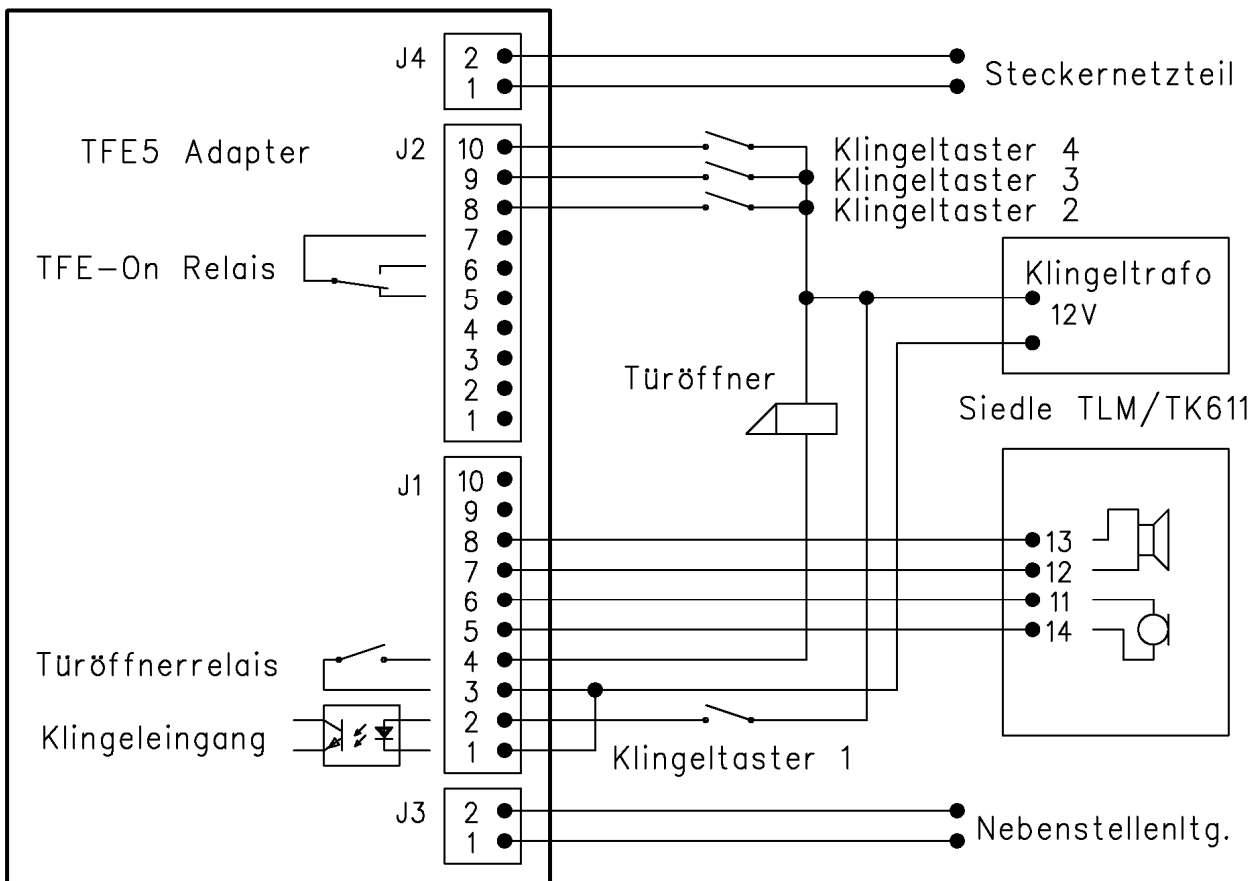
J4
2
1
Steckernetzteil

TFE5 Adapter
J2
10
9
8
7
6
5
4
3
2
1
Klingeltaster 4
Klingeltaster 3
Klingeltaster 2

TFE-On Relais

Klingeltrafo
12V

Türöffner

Siedle TLM/TK611

J1
10
9
8
7
6
5
4
3
2
1

13
12
11
14

Türöffnerrelais
Klingeleingang
Klingeltaster 1

J3
2
1
Nebenstellenltg.